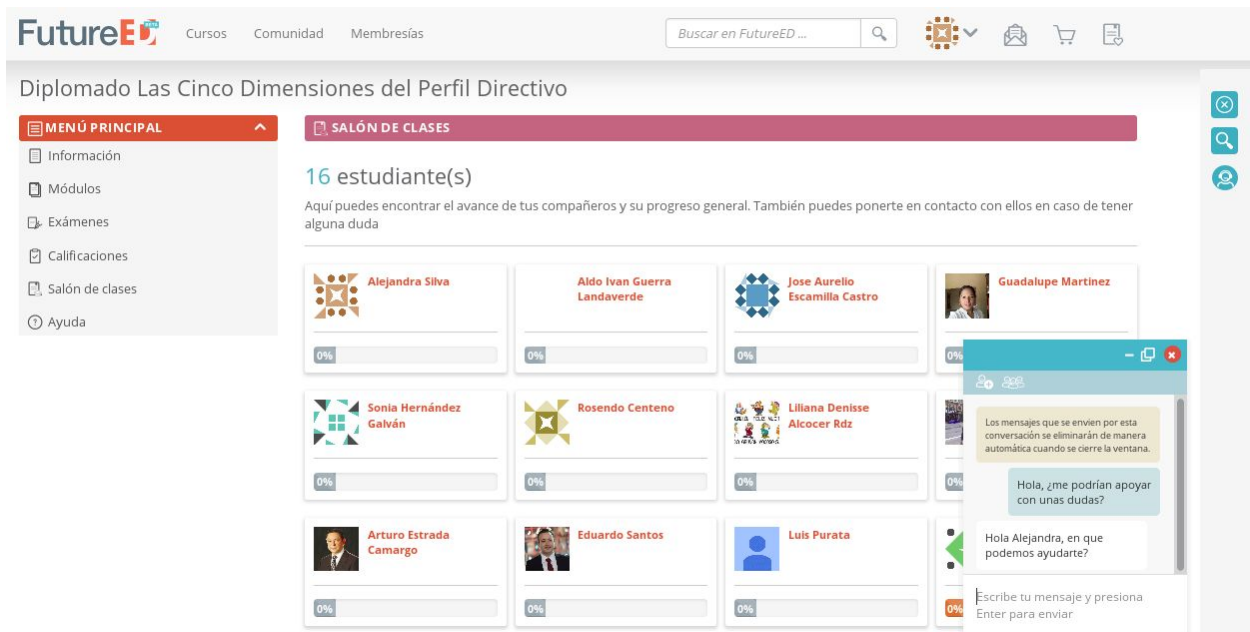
FutureED beta Cursos Comunidad Membresías

Buscar en FutureED ...

Diplomado Las Cinco Dimensiones del Perfil Directivo

MENÚ PRINCIPAL

Información

Módulos

Exámenes

Calificaciones

Salón de clases

Ayuda

SALÓN DE CLASES

16 estudiante(s)

Aquí puedes encontrar el avance de tus compañeros y su progreso general. También puedes ponerte en contacto con ellos en caso de tener alguna duda

Alejandra Silva
0%

Aldo Ivan Guerra Landaverde
0%

Jose Aurelio Escamilla Castro
0%

Guadalupe Martinez
0%

Sonia Hernández Galván
0%

Rosendo Centeno
0%

Liliana Denisse Alcocer Rdz
0%

0%

Arturo Estrada Camargo
0%

Eduardo Santos
0%

Luis Purata
0%

0%

Los mensajes que se envíen por esta conversación se eliminarán de manera automática cuando se cierre la ventana.

Hola, ¿me podrían apoyar con unas dudas?

Hola Alejandra, en que podemos ayudarte?

Escribe tu mensaje y presiona Enter para enviar